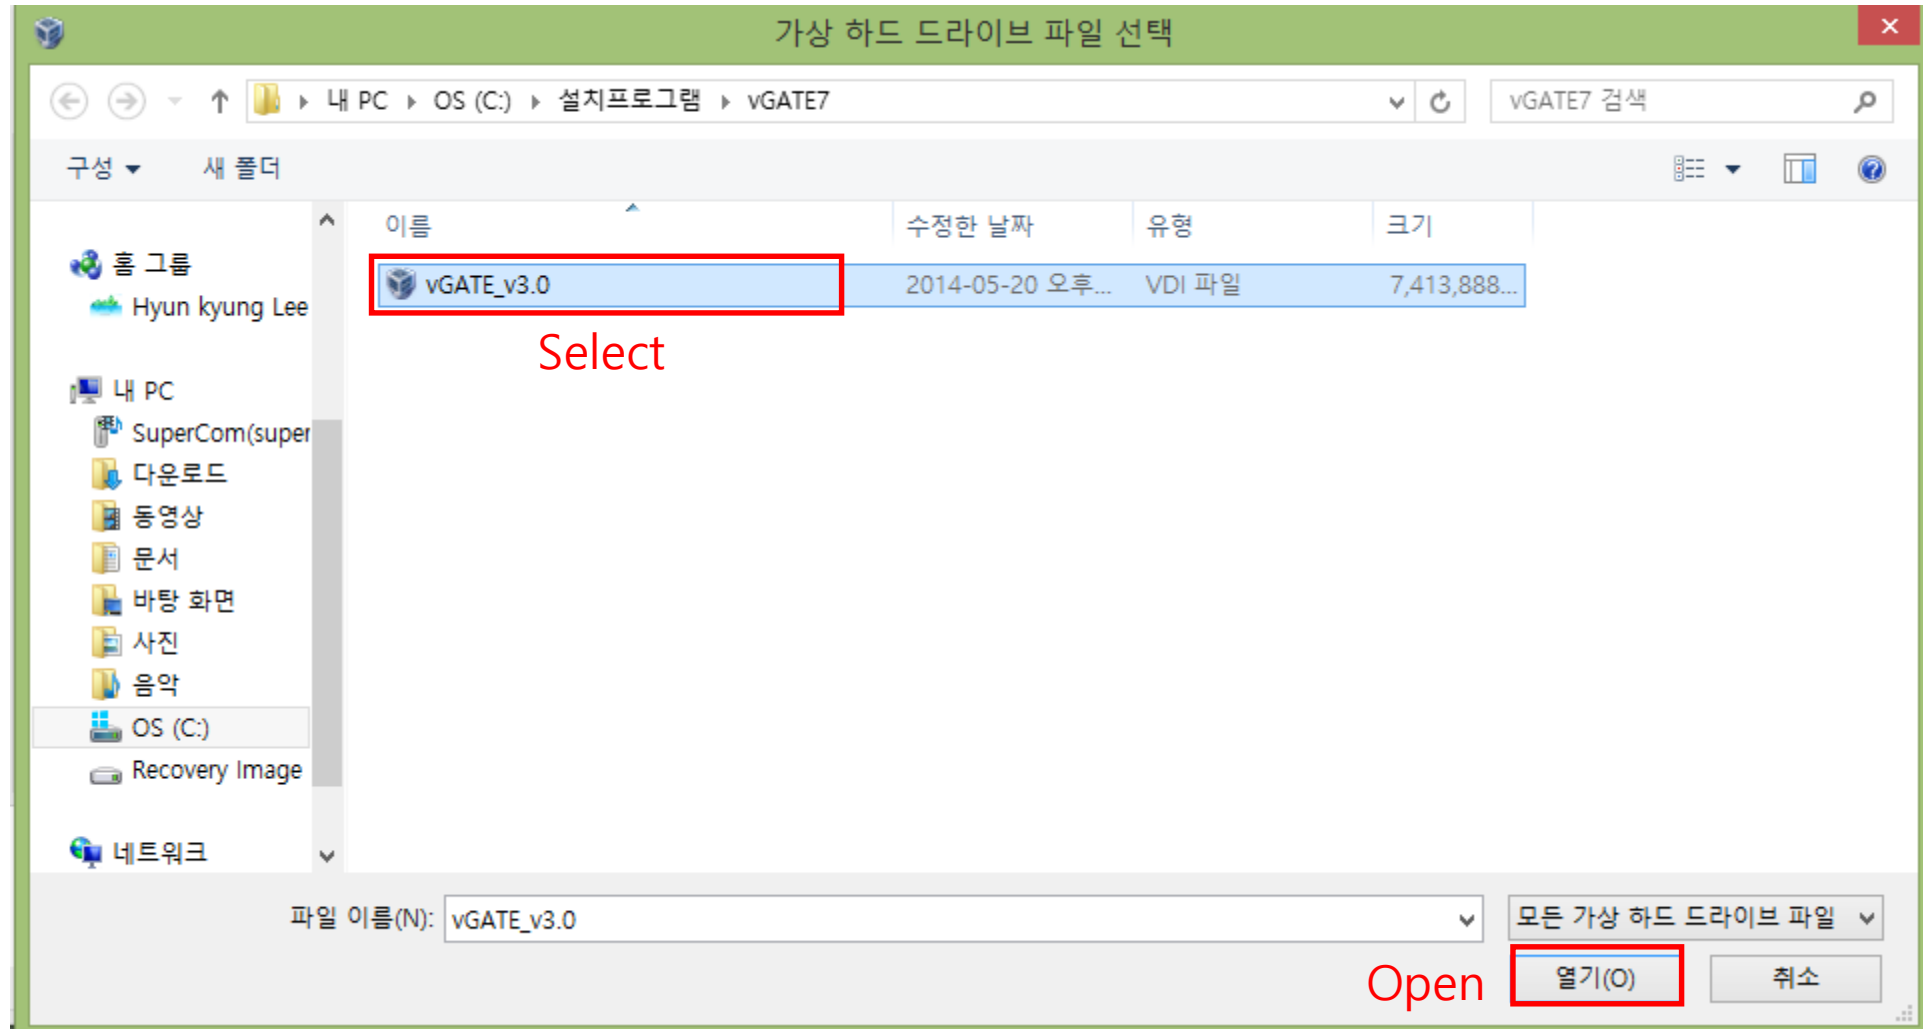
가상 하드 드라이브 파일 선택

내 PC › OS (C:) › 설치프로그램 › vGATE7

vGATE7 검색

구성 ▾ 새 폴더

홈 그룹
Hyun kyung Lee

내 PC
SuperCom(super
다운로드
동영상
문서
바탕 화면
사진
음악
OS (C:)
Recovery Image

네트워크

| 이름 | 수정한 날짜 | 유형 | 크기 |
|---|---|---|---|
| vGATE_v3.0 | 2014-05-20 오후... | VDI 파일 | 7,413,888... |

Select

파일 이름(N): vGATE_v3.0

모든 가상 하드 드라이브 파일

Open

열기(O)

취소